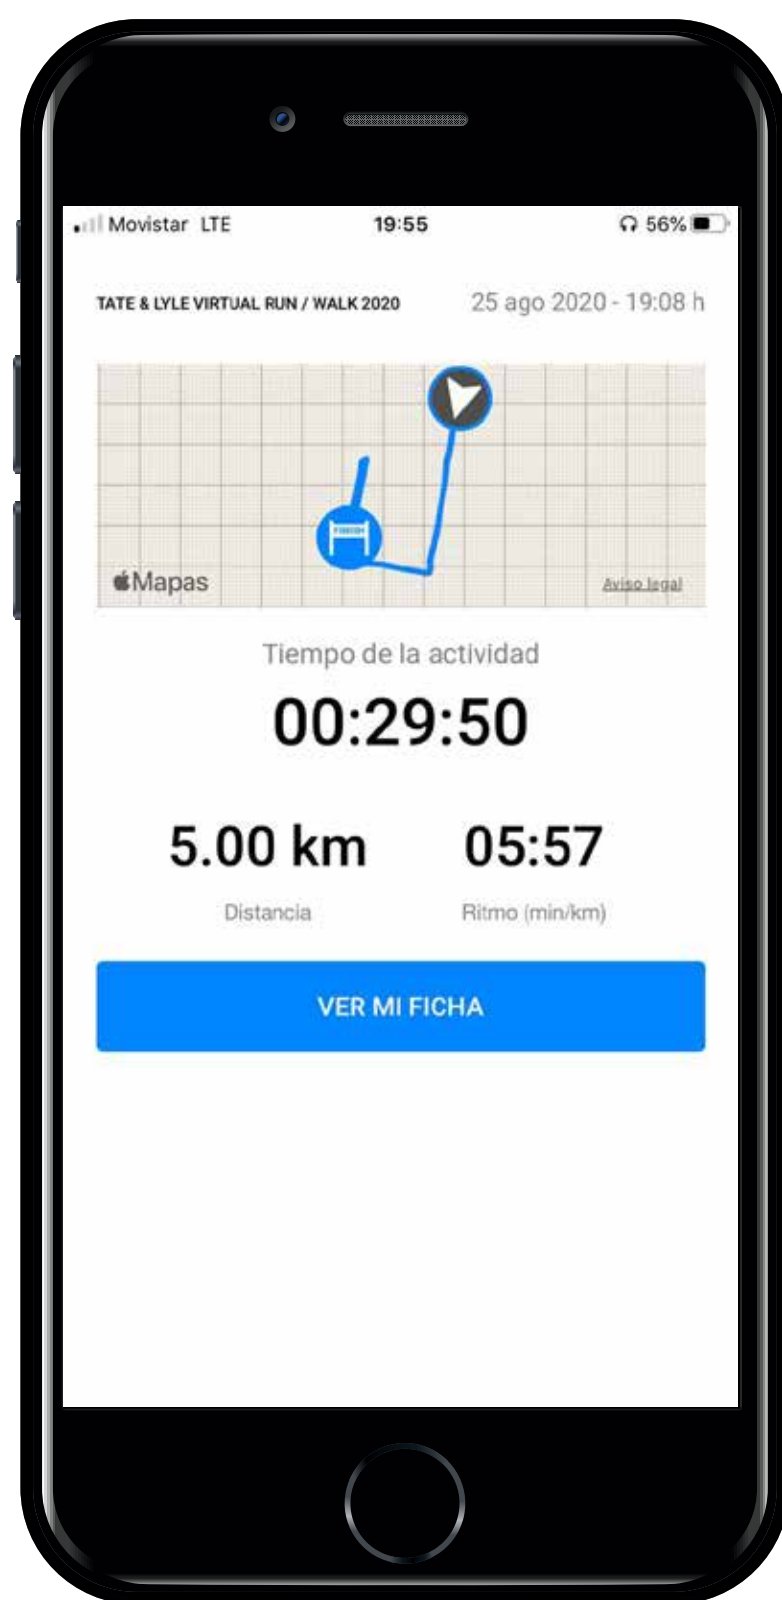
Movistar LTE 19:55 56%

TATE & LYLE VIRTUAL RUN / WALK 2020 25 ago 2020 - 19:08 h

FINISH

Mapas

Aviso legal

Tiempo de la actividad

00:29:50

5.00 km

Distancia

05:57

Ritmo (min/km)

VER MI FICHA